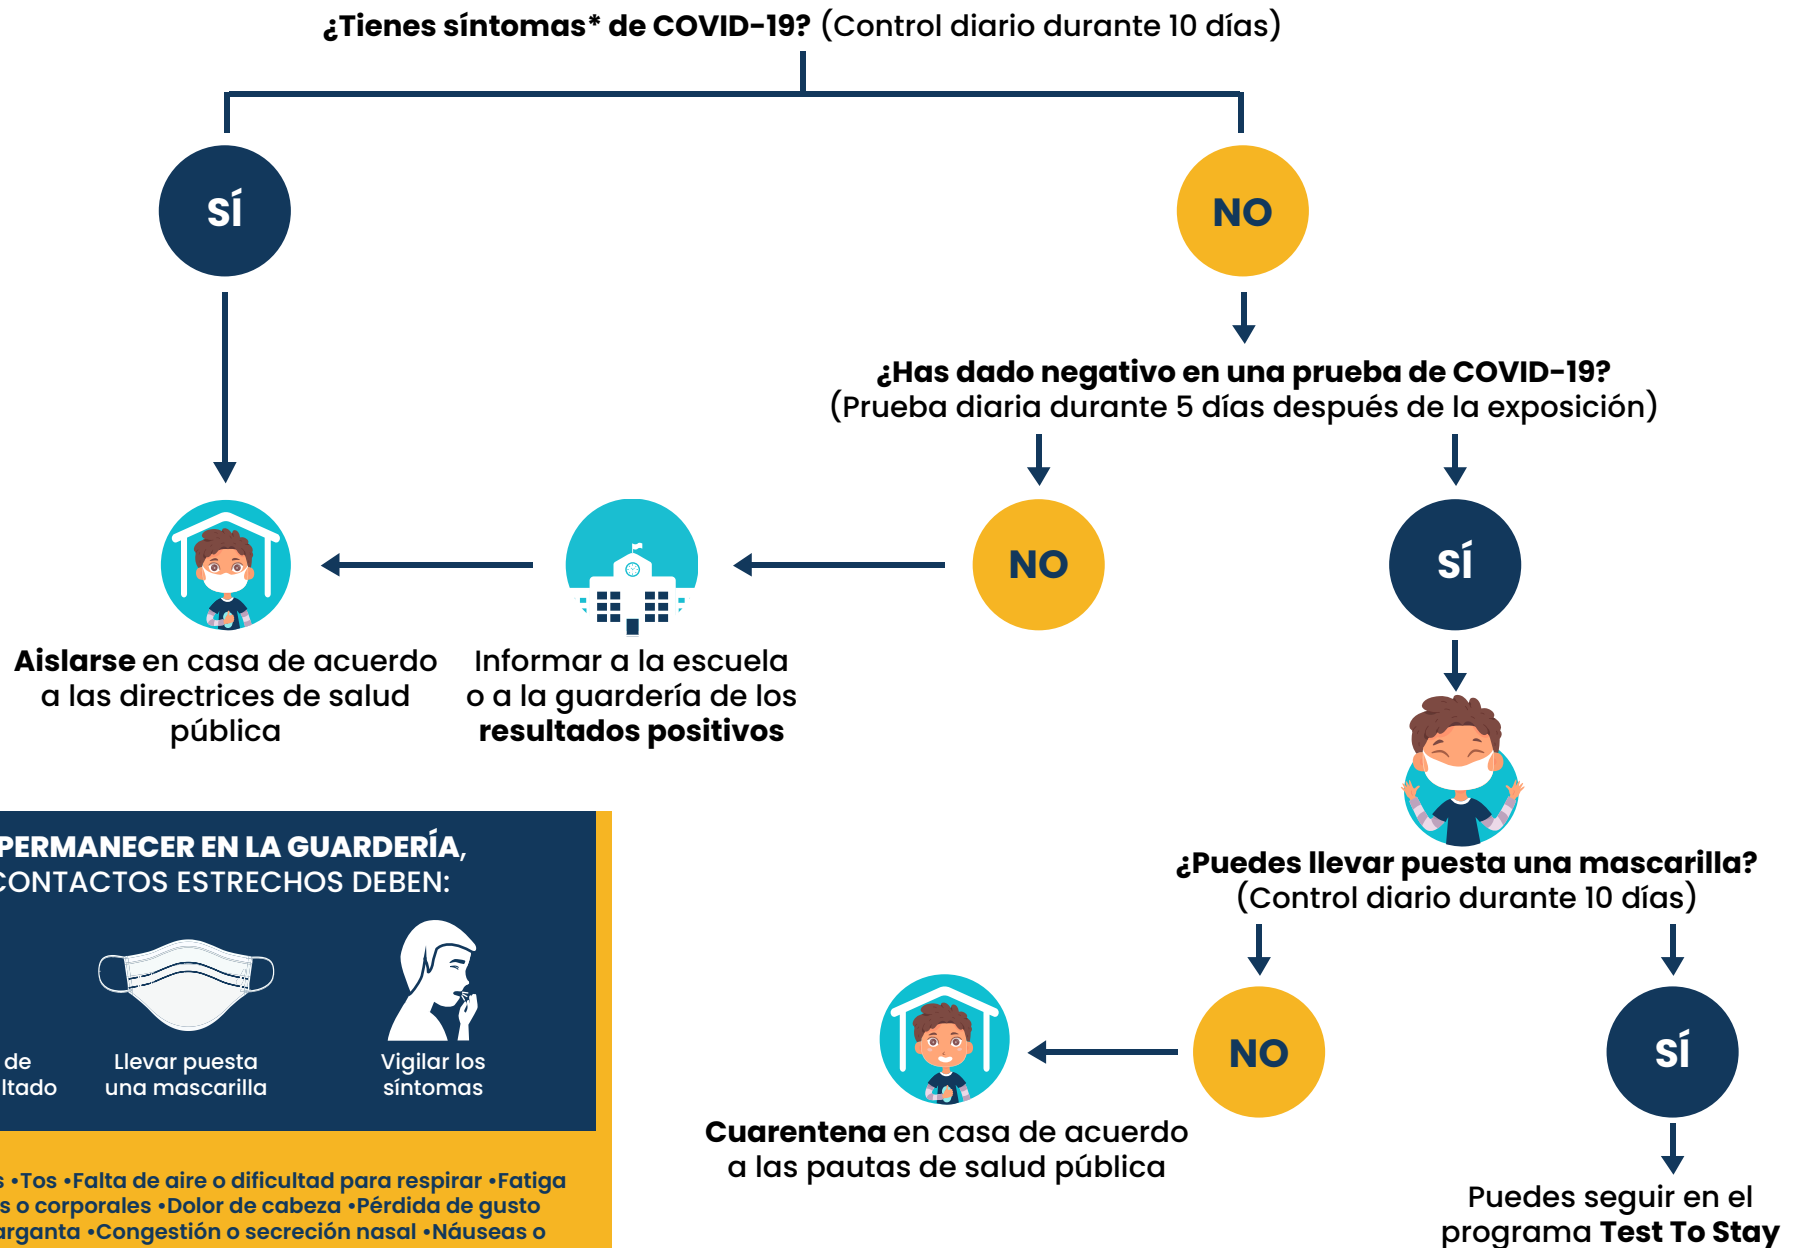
¿Tienes síntomas* de COVID-19? (Control diario durante 10 días)

SÍ

NO

¿Has dado negativo en una prueba de COVID-19? (Prueba diaria durante 5 días después de la exposición)

NO

SÍ

Aislarse en casa de acuerdo a las directrices de salud pública

Informar a la escuela o a la guardería de los resultados positivos

¿Puedes llevar puesta una mascarilla? (Control diario durante 10 días)

PERMANECER EN LA GUARDERÍA, CONTACTOS ESTRECHOS DEBEN:

de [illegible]ltado

Llevar puesta una mascarilla

Vigilar los síntomas

NO

SÍ

Cuarentena en casa de acuerdo a las pautas de salud pública

Puedes seguir en el programa Test To Stay

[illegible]s •Tos •Falta de aire o dificultad para respirar •Fatiga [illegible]s o corporales •Dolor de cabeza •Pérdida de gusto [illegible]rganta •Congestión o secreción nasal •Náuseas o